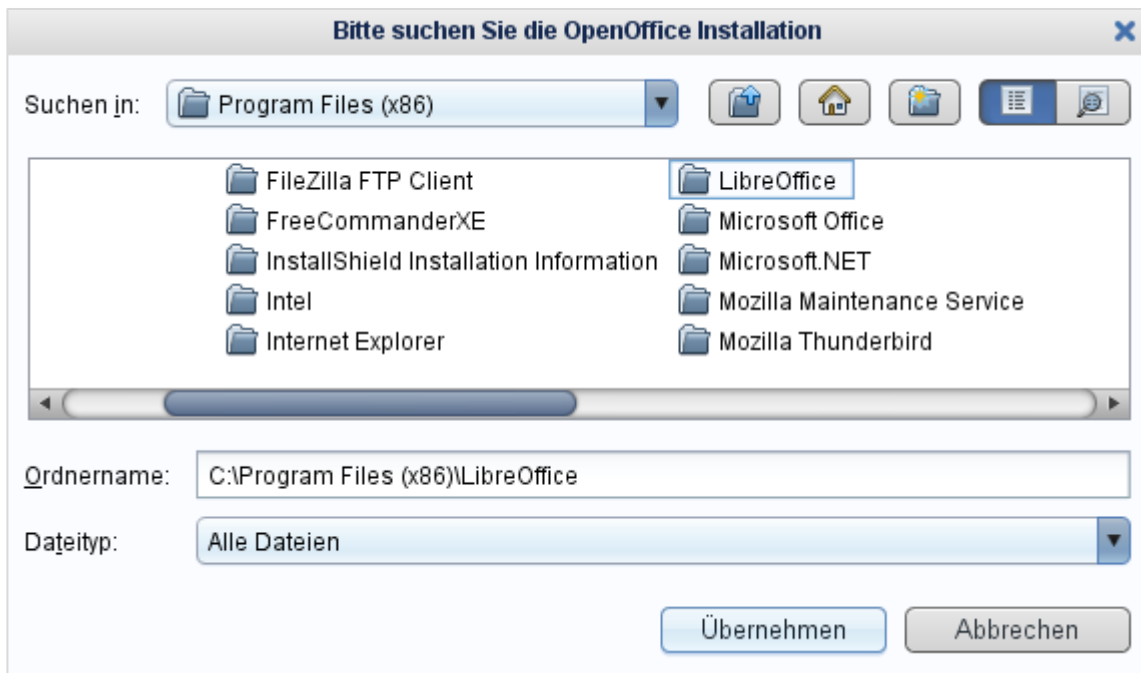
Bitte suchen Sie die OpenOffice Installation

Suchen in: Program Files (x86)

FileZilla FTP Client
FreeCommanderXE
InstallShield Installation Information
Intel
Internet Explorer

LibreOffice
Microsoft Office
Microsoft.NET
Mozilla Maintenance Service
Mozilla Thunderbird

Ordnername: C:\Program Files (x86)\LibreOffice

Dateityp: Alle Dateien

Übernehmen Abbrechen